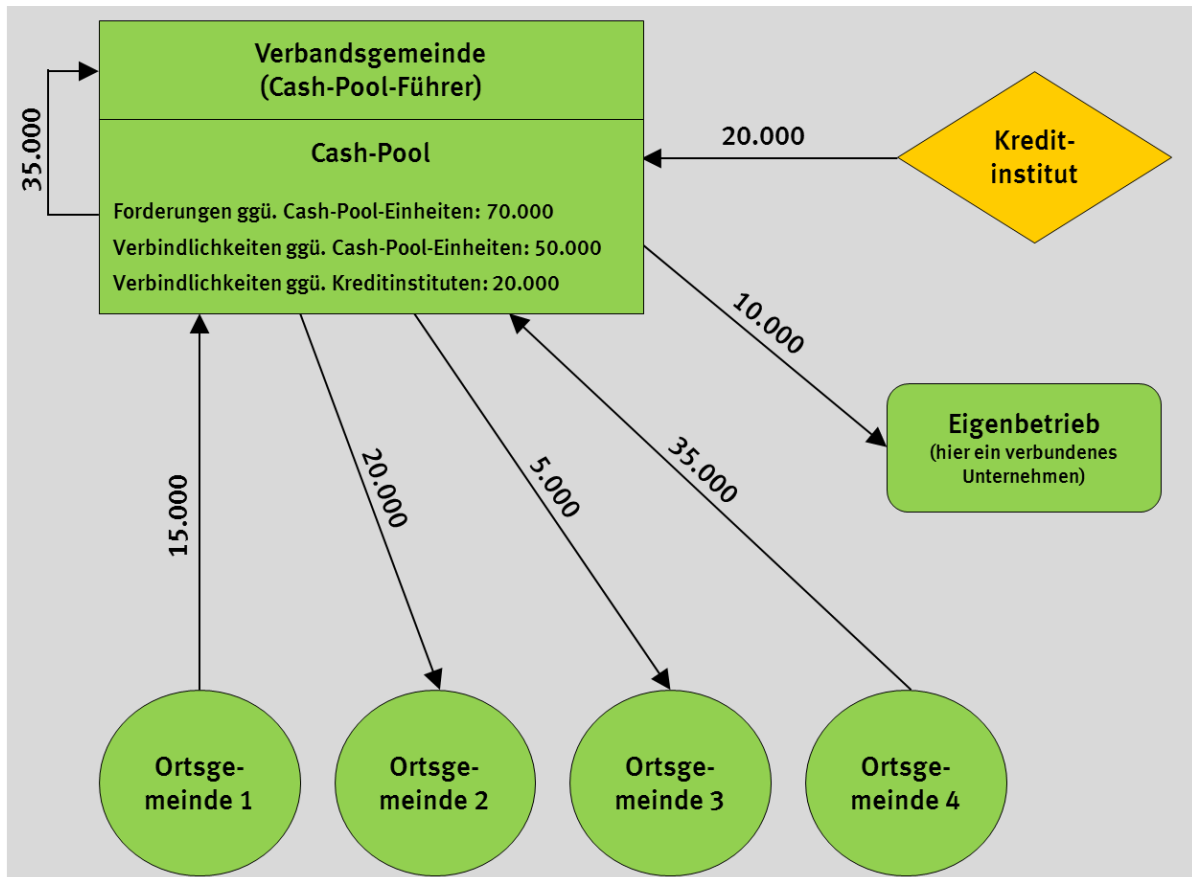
Verbandsgemeinde
(Cash-Pool-Führer)

Cash-Pool

Forderungen ggü. Cash-Pool-Einheiten: 70.000
Verbindlichkeiten ggü. Cash-Pool-Einheiten: 50.000
Verbindlichkeiten ggü. Kreditinstituten: 20.000

35.000

20.000

Kreditinstitut

10.000

Eigenbetrieb
(hier ein verbundenes Unternehmen)

15.000

20.000

5.000

35.000

Ortsgemeinde 1

Ortsgemeinde 2

Ortsgemeinde 3

Ortsgemeinde 4